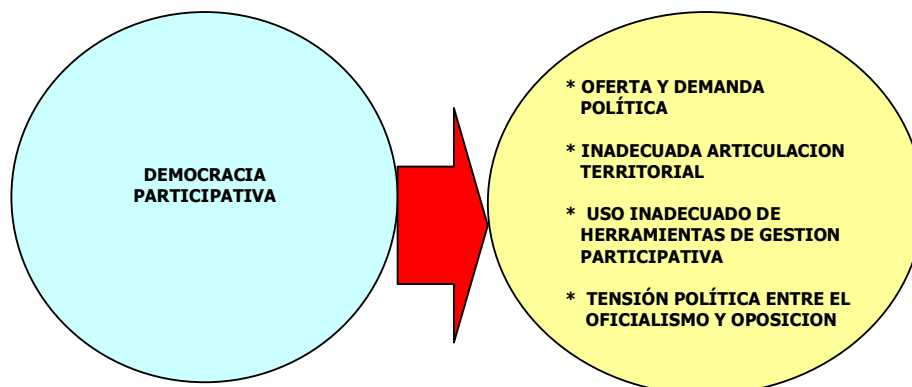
DEMOCRACIA PARTICIPATIVA

* OFERTA Y DEMANDA POLÍTICA

* INADECUADA ARTICULACION TERRITORIAL

* USO INADECUADO DE HERRAMIENTAS DE GESTION PARTICIPATIVA

* TENSIÓN POLÍTICA ENTRE EL OFICIALISMO Y OPOSICION